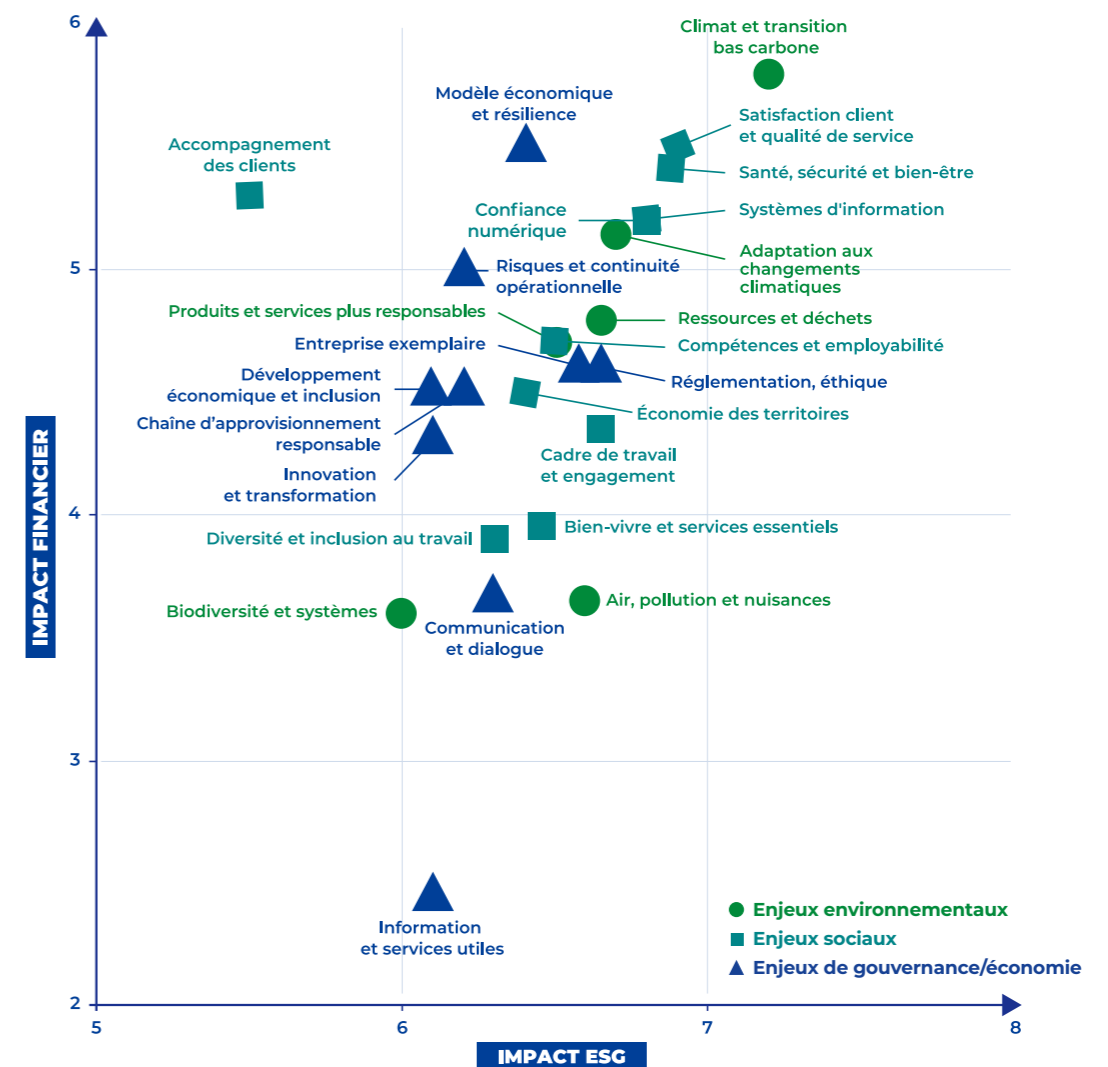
6

5

4

3

2

5

6

7

8

IMPACT FINANCIER

IMPACT ESG

Climat et transition bas carbone

Modèle économique et résilience

Satisfaction client et qualité de service

Accompagnement des clients

Santé, sécurité et bien-être

Confiance numérique

Systèmes d'information

Adaptation aux changements climatiques

Risques et continuité opérationnelle

Produits et services plus responsables

Ressources et déchets

Entreprise exemplaire

Compétences et employabilité

Développement économique et inclusion

Réglementation, éthique

Chaîne d'approvisionnement responsable

Économie des territoires

Innovation et transformation

Cadre de travail et engagement

Bien-vivre et services essentiels

Diversité et inclusion au travail

Biodiversité et systèmes

Air, pollution et nuisances

Communication et dialogue

Information et services utiles

Enjeux environnementaux

Enjeux sociaux

Enjeux de gouvernance/économie